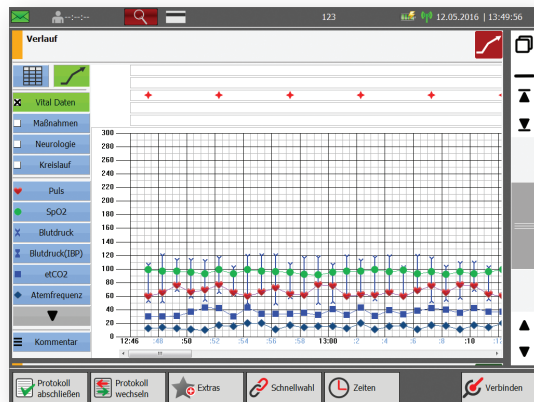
--:--:--
123
12.05.2016 | 13:49:56
Verlauf
Vital Daten
Maßnahmen
Neurologie
Kreislauf
Puls
SpO2
Blutdruck
Blutdruck(IBP)
etCO2
Atemfrequenz
Kommentar
300
280
260
240
220
200
180
160
140
120
100
80
60
40
20
0
12:46
:48
:50
:52
:54
:56
:58
13:00
:2
:4
:6
:8
:10
:12
Protokoll abschließen
Protokoll wechseln
Extras
Schnellwahl
Zeiten
Verbinden